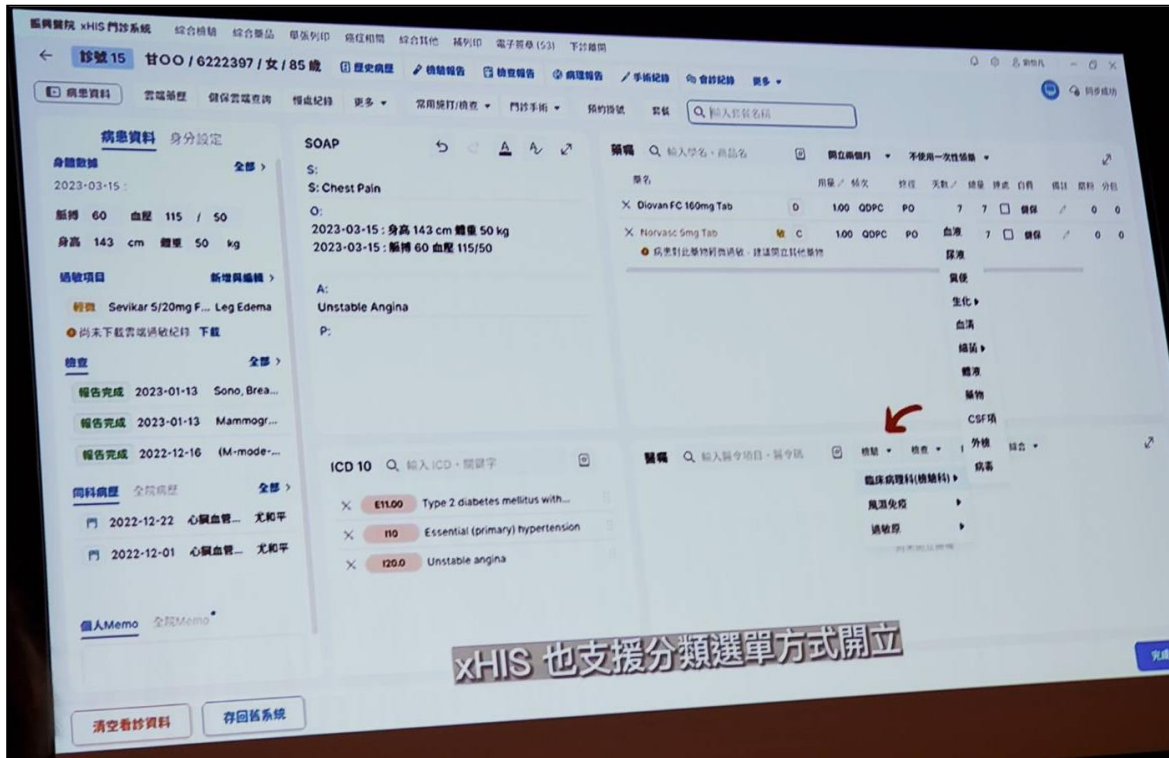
振興醫院 xHIS 門診系統 綜合檢驗 綜合藥品 單張列印 病症相關 綜合其他 補列印 電子簽章(53) 下診離開

← 診號 15 廿OO / 6222397 / 女 / 85 歲 歷史病歷 檢驗報告 檢查報告 病理報告 手術紀錄 會診紀錄 更多

病患資料 雲端藥歷 健保雲端查詢 慢處紀錄 更多 常用醫矚/檢查 門診手術 預約掛號 套餐 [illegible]

同步成功

病患資料 身分設定

身體數據 全部 >
2023-03-15
脈搏 60 血壓 115 / 50
身高 143 cm 體重 50 kg

過敏項目 新增異編輯 >
輕微 Sevikar 5/20mg F... Leg Edema
尚未下載雲端過敏紀錄 下載

檢查 全部 >
報告完成 2023-01-13 Sono, Brea...
報告完成 2023-01-13 Mammogr...
報告完成 2022-12-16 (M-mode-...

同科病歷 全院病歷 全部 >
2022-12-22 心臟血管... 尤和平
2022-12-01 心臟血管... 尤和平

個人Memo 全院Memo

SOAP
S:
S: Chest Pain
O:
2023-03-15 : 身高 143 cm 體重 50 kg
2023-03-15 : 脈搏 60 血壓 115/50

A:
Unstable Angina
P:

藥囑 輸入學名、商品名 開立處方箋 不使用一次性領藥
藥名 用量 頻次 途徑 天數 總量 拆成 自費 備註 顯示 分包
Diovan FC 160mg Tab D 1.00 QDPC PO 7 7 健保 0 0
Norvasc 5mg Tab C 1.00 QDPC PO 7 7 健保 0 0
病患對此藥物有過敏紀錄，建議開立其他藥物

血液
尿液
糞便
生化
血清
細菌
體液
藥物
CSF項
外檢
病毒

ICD 10 輸入ICD、關鍵字
E11.00 Type 2 diabetes mellitus with...
I10 Essential (primary) hypertension
I20.0 Unstable angina

醫囑 輸入醫令項目、醫令碼 檢驗 檢查 綜合
臨床病理科(檢驗科)
風濕免疫
過敏原

xHIS 也支援分類選單方式開立

清空看診資料 存回舊系統

完成